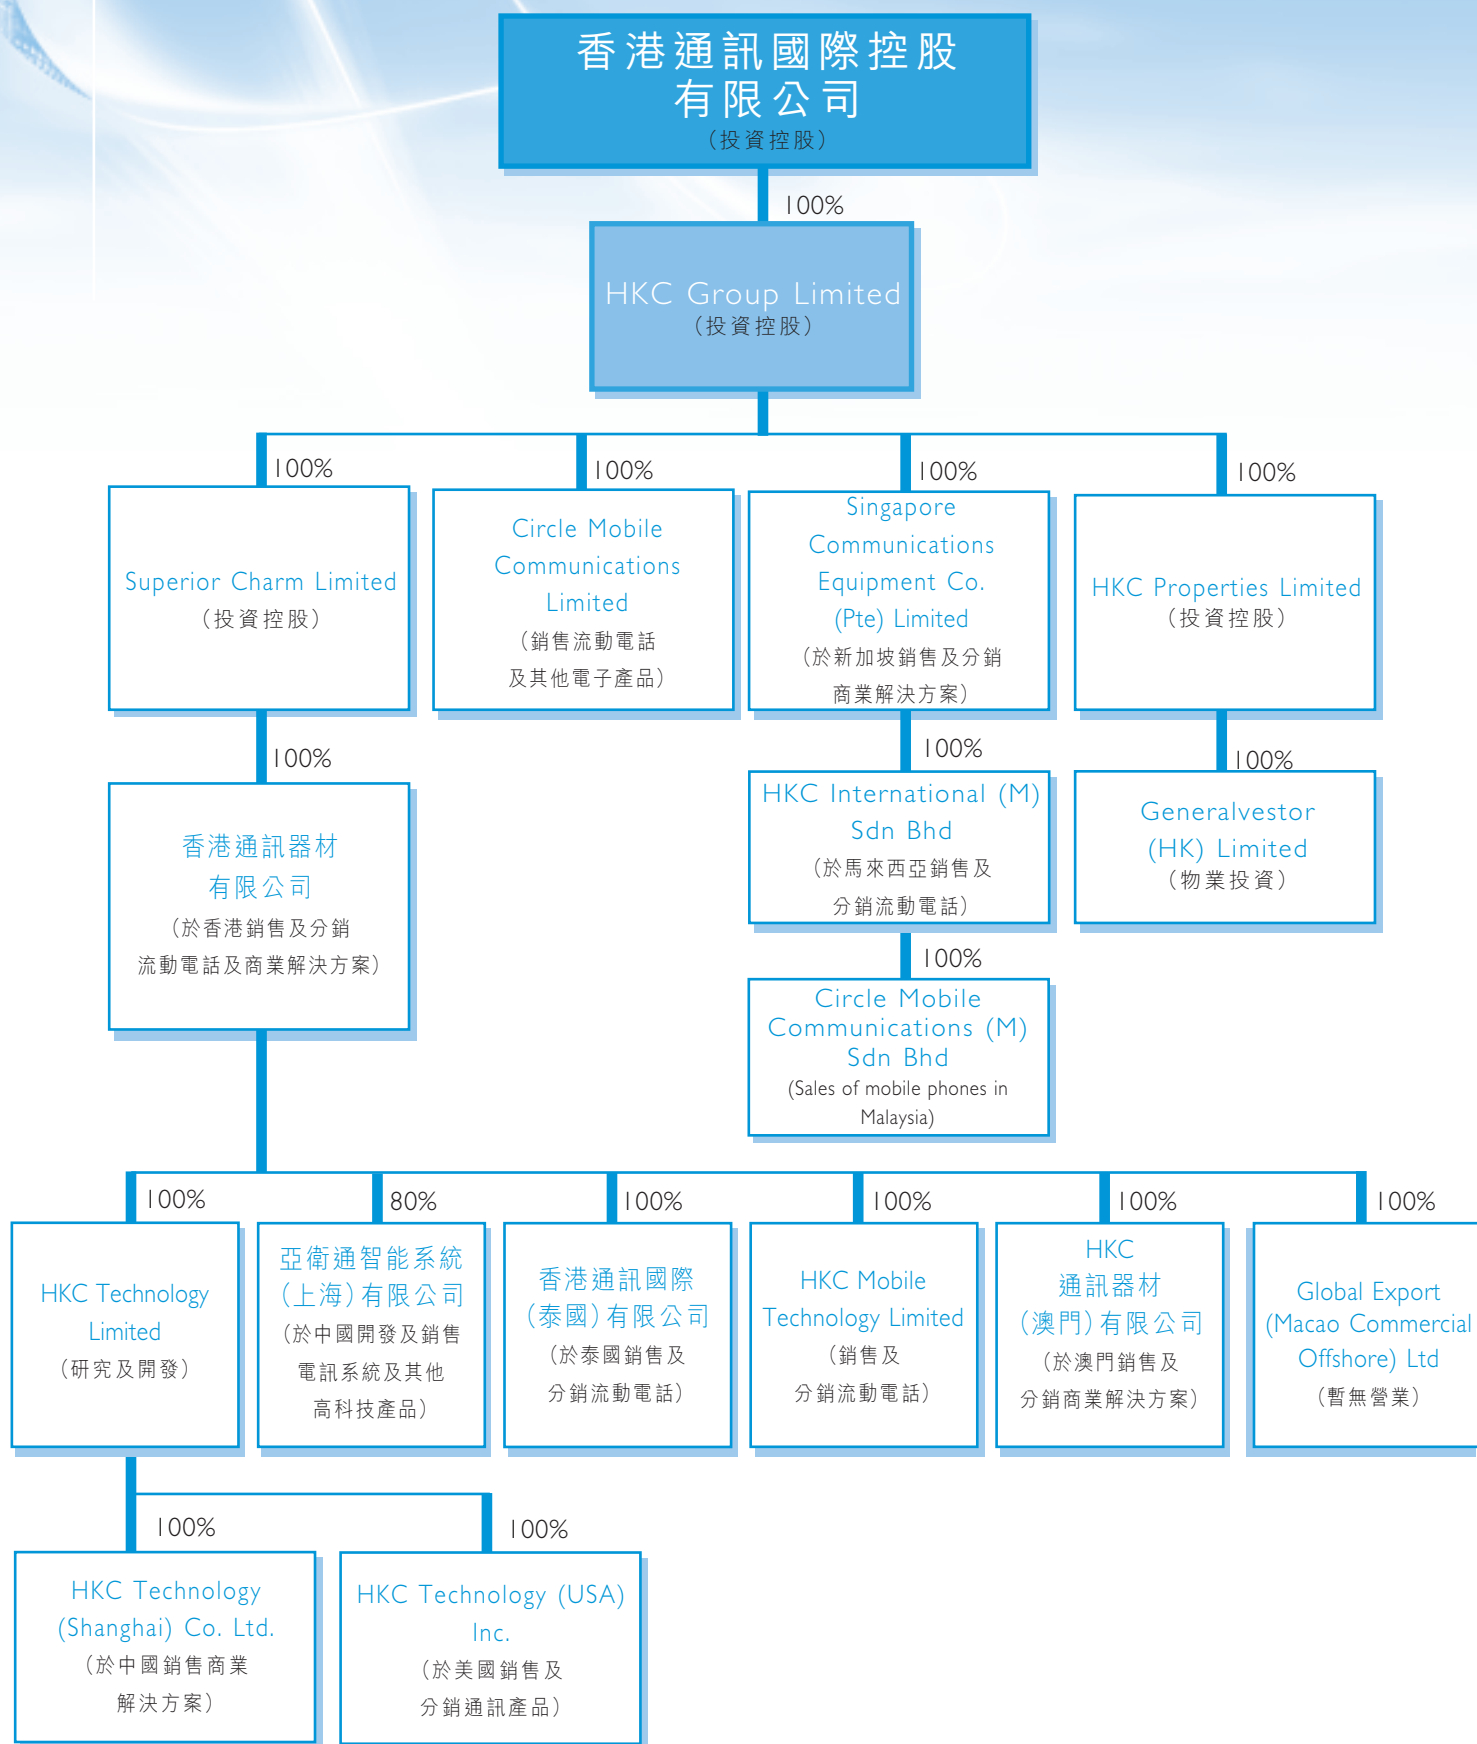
香港通訊國際控股有限公司
（投資控股）

100%

HKC Group Limited
（投資控股）

100%

Superior Charm Limited
（投資控股）

100%

Circle Mobile Communications Limited
（銷售流動電話及其他電子產品）

100%

Singapore Communications Equipment Co. (Pte) Limited
（於新加坡銷售及分銷商業解決方案）

100%

HKC Properties Limited
（投資控股）

100%

香港通訊器材有限公司
（於香港銷售及分銷流動電話及商業解決方案）

100%

HKC International (M) Sdn Bhd
（於馬來西亞銷售及分銷流動電話）

100%

Generalvestor (HK) Limited
（物業投資）

100%

Circle Mobile Communications (M) Sdn Bhd
(Sales of mobile phones in Malaysia)

100%

HKC Technology Limited
（研究及開發）

80%

亞衛通智能系統（上海）有限公司
（於中國開發及銷售電訊系統及其他高科技產品）

100%

香港通訊國際（泰國）有限公司
（於泰國銷售及分銷流動電話）

100%

HKC Mobile Technology Limited
（銷售及分銷流動電話）

100%

HKC 通訊器材（澳門）有限公司
（於澳門銷售及分銷商業解決方案）

100%

Global Export (Macao Commercial Offshore) Ltd
（暫無營業）

100%

HKC Technology (Shanghai) Co. Ltd.
（於中國銷售商業解決方案）

100%

HKC Technology (USA) Inc.
（於美國銷售及分銷通訊產品）